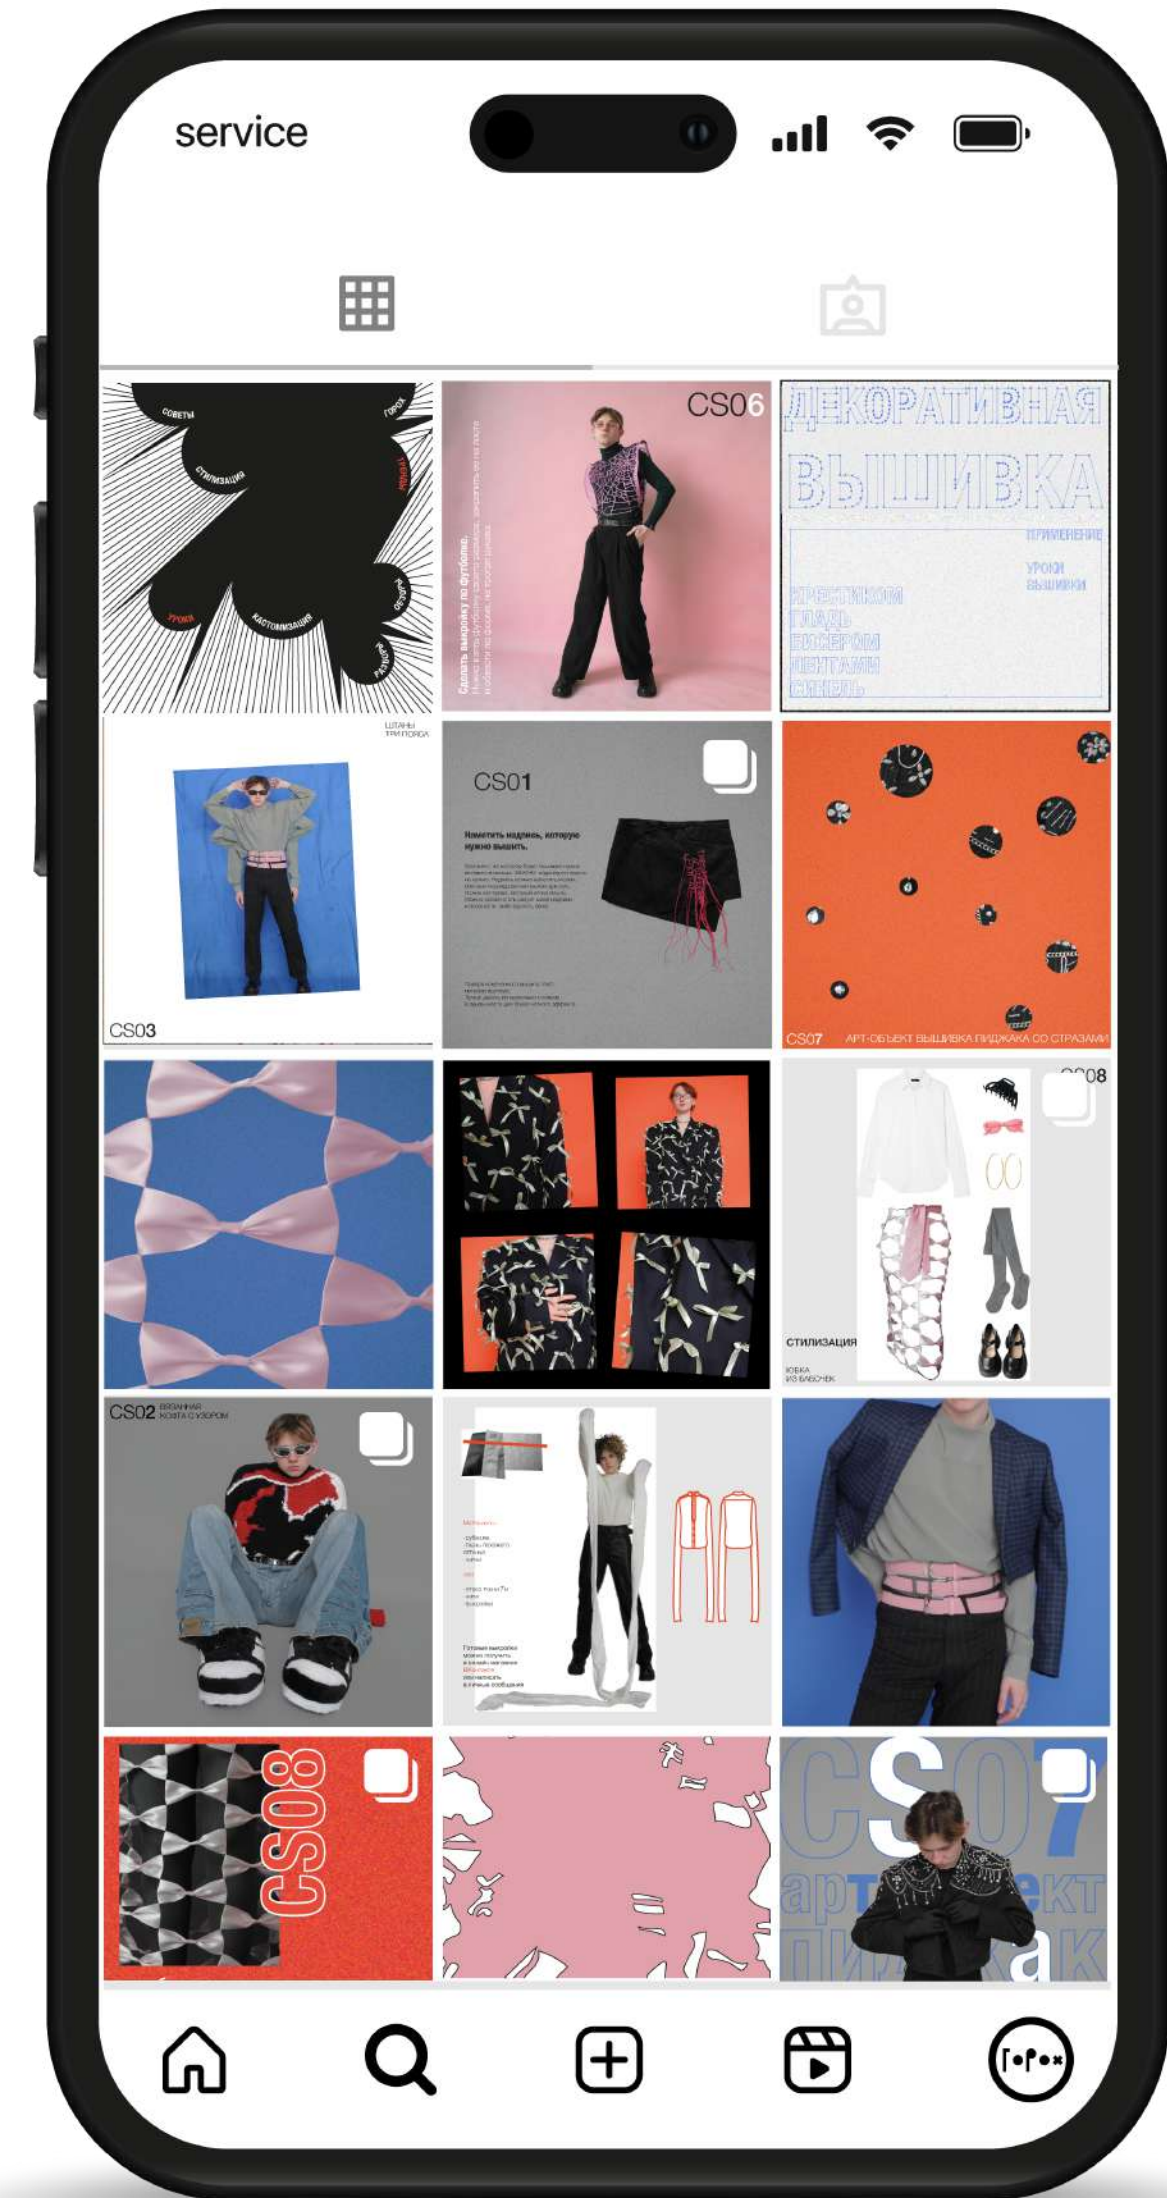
service

СОВЕТЫ
ГОРОХ
СТИЛИЗАЦИЯ
УРОКИ
КАСТОМИЗАЦИЯ
РАЗБОРЫ

CS06
Сделать выкройку по футболке.
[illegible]

ДЕКОРАТИВНАЯ
ВЫШИВКА
ПРИМЕНЕНИЕ
УРОКИ ВЫШИВКИ
КРЕСТИКОМ
ГЛАДЬ
БИСЕРОМ
ЛЕНТАМИ
СИНЕЛЬ

ШТАНЫ
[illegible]
CS03

CS01
Наметить надпись, которую нужно вышить.
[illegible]

CS07 АРТ-ОБЪЕКТ ВЫШИВКА ПИДЖАКА СО СТРАЗАМИ

CS08
СТИЛИЗАЦИЯ
ЮБКА
ИЗ БАБОЧЕК

CS02 ВЯЗАНАЯ КОФТА С УЗОРОМ

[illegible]

CS08

CS07
арт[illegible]ект
пид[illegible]ак

Г•Р•Х